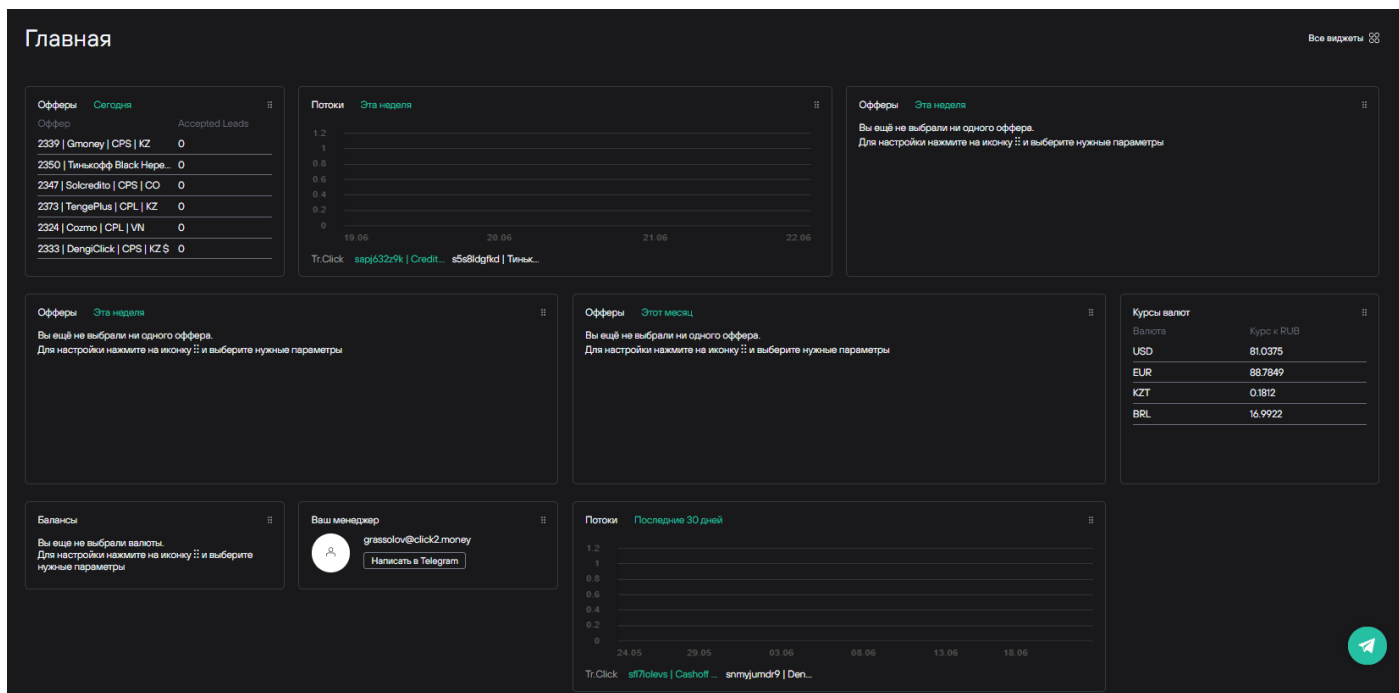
Главная

Все виджеты

Офферы Сегодня

| Оффер | Accepted Leads |
|---|---|
| 2339 \| Gmoney \| CPS \| KZ | 0 |
| 2350 \| Тинькофф Black Нере... | 0 |
| 2347 \| Solcredito \| CPS \| CO | 0 |
| 2373 \| TengePlus \| CPL \| KZ | 0 |
| 2324 \| Cozmo \| CPL \| VN | 0 |
| 2333 \| DengiClick \| CPS \| KZ $ | 0 |

Потоки Эта неделя

1.2
1
0.8
0.6
0.4
0.2
0
19.06 20.06 21.06 22.06

Tr.Click sapj632z9k | Credit... s5s8ldgfkd | Тиньк...

Офферы Эта неделя

Вы ещё не выбрали ни одного оффера.
Для настройки нажмите на иконку ⠿ и выберите нужные параметры

Офферы Эта неделя

Вы ещё не выбрали ни одного оффера.
Для настройки нажмите на иконку ⠿ и выберите нужные параметры

Офферы Этот месяц

Вы ещё не выбрали ни одного оффера.
Для настройки нажмите на иконку ⠿ и выберите нужные параметры

Курсы валют

| Валюта | Курс к RUB |
|---|---|
| USD | 81.0375 |
| EUR | 88.7849 |
| KZT | 0.1812 |
| BRL | 16.9922 |

Балансы

Вы еще не выбрали валюты.
Для настройки нажмите на иконку ⠿ и выберите нужные параметры

Ваш менеджер

grassolov@click2.money
Написать в Telegram

Потоки Последние 30 дней

1.2
1
0.8
0.6
0.4
0.2
0
24.05 29.05 03.06 08.06 13.06 18.06

Tr.Click sfl7lolevs | Cashoff ... snmyjumdr9 | Den...